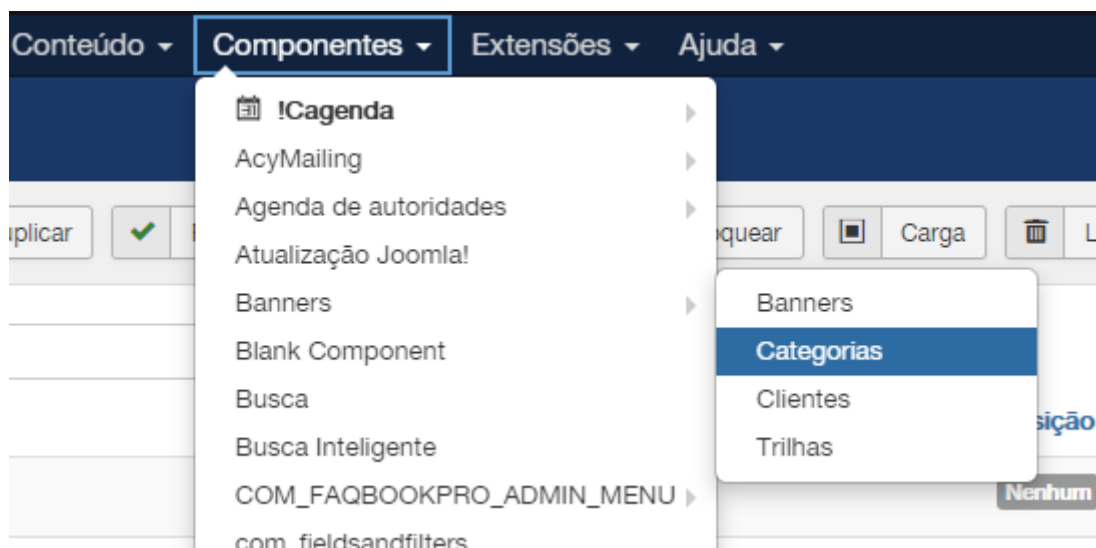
Conteúdo ▾ Componentes ▾ Extensões ▾ Ajuda ▾

!Cagenda
AcyMailing
Agenda de autoridades
Atualização Joomla!
Banners
Blank Component
Busca
Busca Inteligente
COM_FAQBOOKPRO_ADMIN_MENU
com_fieldsandfilters

Banners
Categorias
Clientes
Trilhas

plicar
queuear
Carga
L
sição
Nenhum